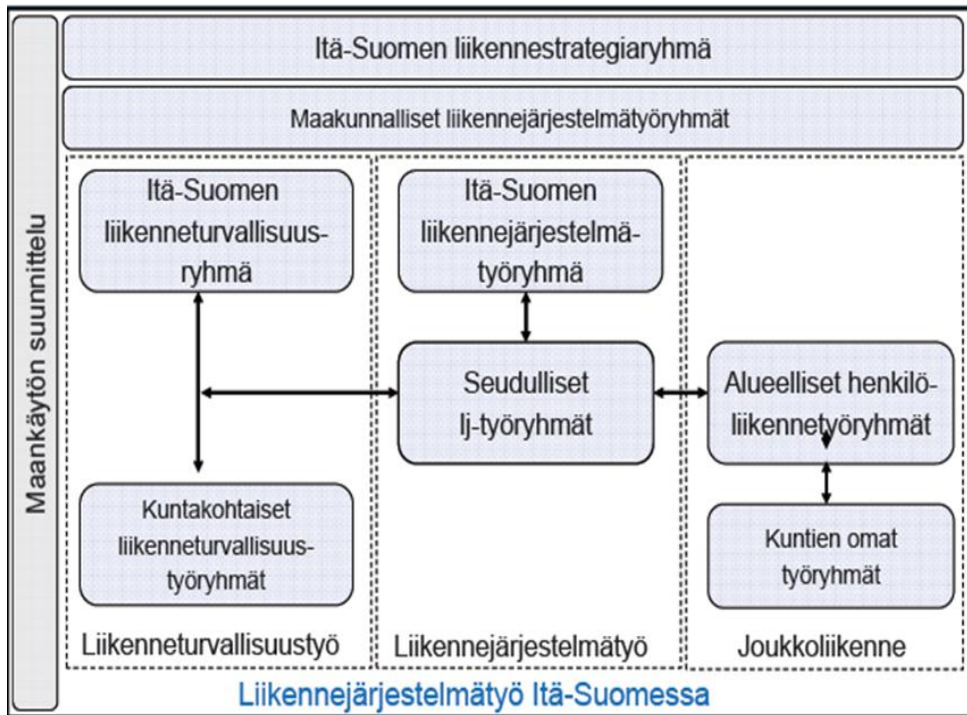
Maankäytön suunnittelu

Itä-Suomen liikennestrategiaryhmä

Maakunnalliset liikennejärjestelmätyöryhmät

Itä-Suomen liikenneturvallisuusryhmä

Kuntakohtaiset liikenneturvallisuustyöryhmät

Liikenneturvallisuustyö

Itä-Suomen liikennejärjestelmätyöryhmä

Seudulliset lj-työryhmät

Liikennejärjestelmätyö

Alueelliset henkilöliikennetyöryhmät

Kuntien omat työryhmät

Joukkoliikenne

Liikennejärjestelmätyö Itä-Suomessa